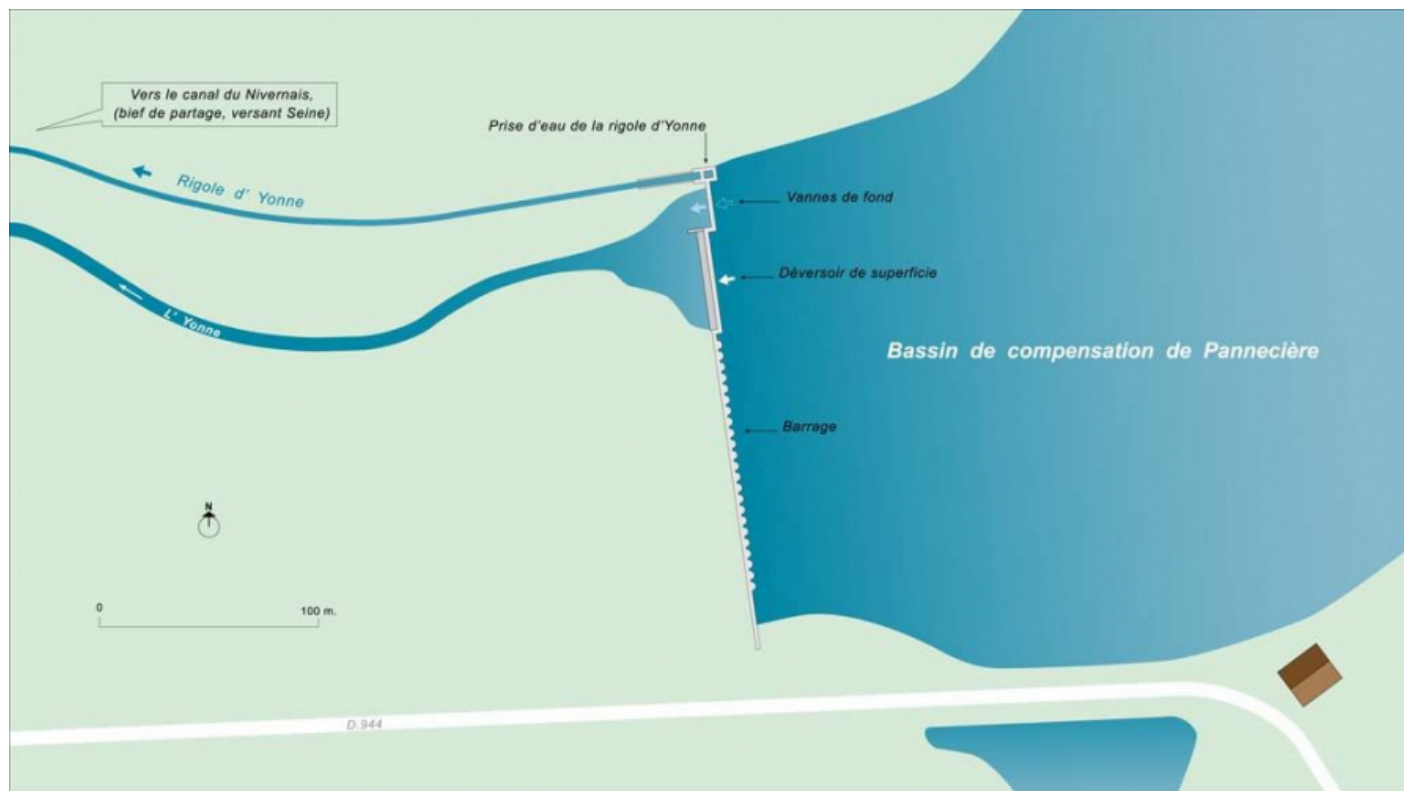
Vers le canal du Nivernais, (bief de partage, versant Seine)

Prise d'eau de la rigole d'Yonne

Rigole d' Yonne

Vannes de fond

Déversoir de superficie

L' Yonne

Bassin de compensation de Pannecière

Barrage

N

0

100 m.

D.944